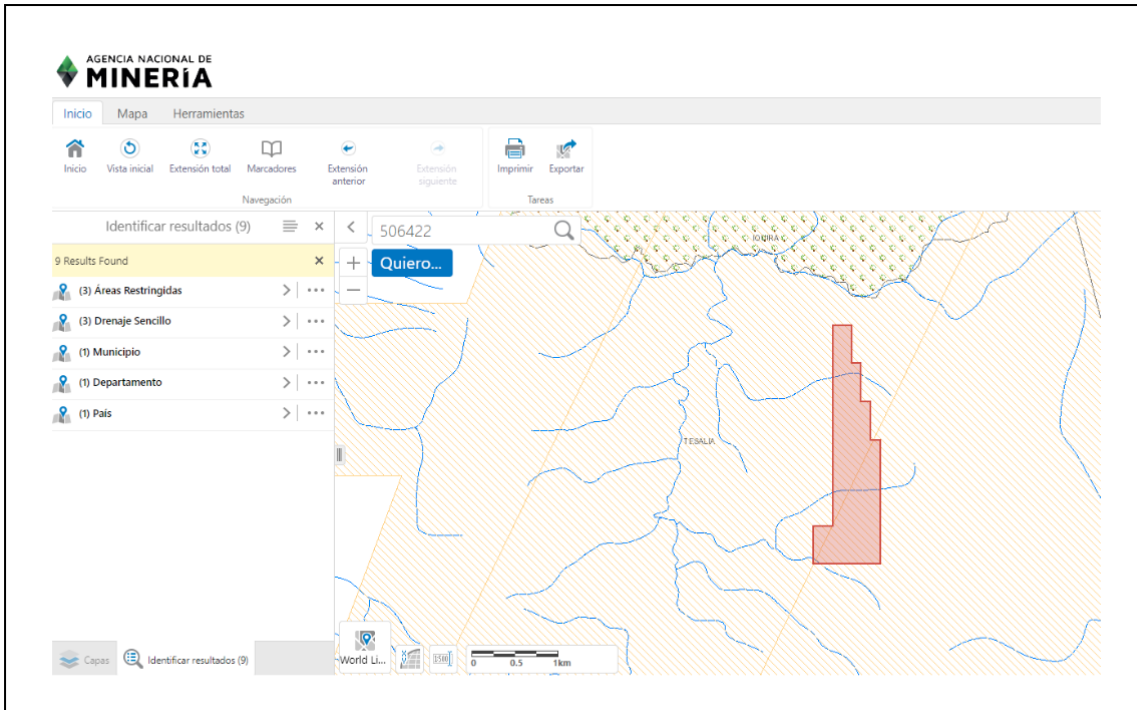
AGENCIA NACIONAL DE
MINERÍA

Inicio Mapa Herramientas

Inicio Vista inicial Extensión total Marcadores Extensión anterior Extensión siguiente Imprimir Exportar

Navegación Tareas

Identificar resultados (9)

9 Results Found

(3) Áreas Restringidas
(3) Drenaje Sencillo
(1) Municipio
(1) Departamento
(1) País

506422
Quiero...

IQUIRA
TESALIA

World Li...

0 0.5 1km

Capas Identificar resultados (9)